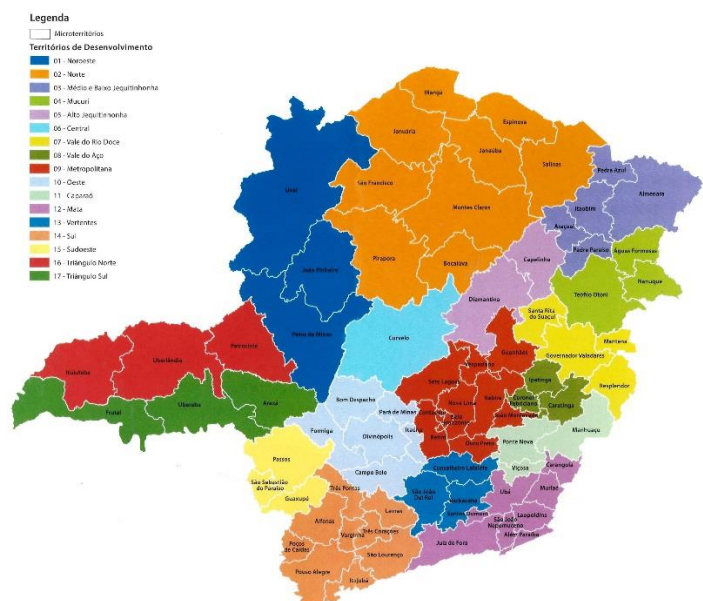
Legenda
Microterritórios
Territórios de Desenvolvimento
01 - Noroeste
02 - Norte
03 - Médio e Baixo Jequitinhonha
04 - Mucuri
05 - Alto Jequitinhonha
06 - Central
07 - Vale do Rio Doce
08 - Vale do Aço
09 - Metropolitana
10 - Oeste
11 - Caparaó
12 - Mata
13 - Vertentes
14 - Sul
15 - Sudoeste
16 - Triângulo Norte
17 - Triângulo Sul

Manga
Espinosa
Januária
Janaúba
Salinas
Pedra Azul
Unaí
São Francisco
Montes Claros
Almenara
Itaobim
Araçuaí
Padre Paraíso
Águas Formosas
João Pinheiro
Pirapora
Bocaiúva
Capelinha
Nanuque
Diamantina
Teófilo Otoni
Santa Rita do Sacuí
Curvelo
Paracatu
Patos de Minas
Guanhães
Mantena
Governador Valadares
Patrocínio
Uberlândia
Ituiutaba
Itabira
Sete Lagoas
Ipatinga
Resplendor
Sabará
Caratinga
Pará de Minas
Nova Lima
Uberaba
Frutal
Araxá
Bom Despacho
Contagem
João Monlevade
Ouro Preto
Manhuaçu
Formiga
Divinópolis
Itaúna
Betim
Ponte Nova
Passos
Campo Belo
Conselheiro Lafaiete
Viçosa
Carangola
São Sebastião do Paraíso
Guaxupé
Três Pontas
São João Del Rei
Barbacena
Ubá
Muriaé
Lavras
Alfenas
Varginha
São Lourenço
Santos Dumont
Leopoldina
São João Nepomuceno
Poços de Caldas
Juiz de Fora
Além Paraíba
Pouso Alegre
Itajubá